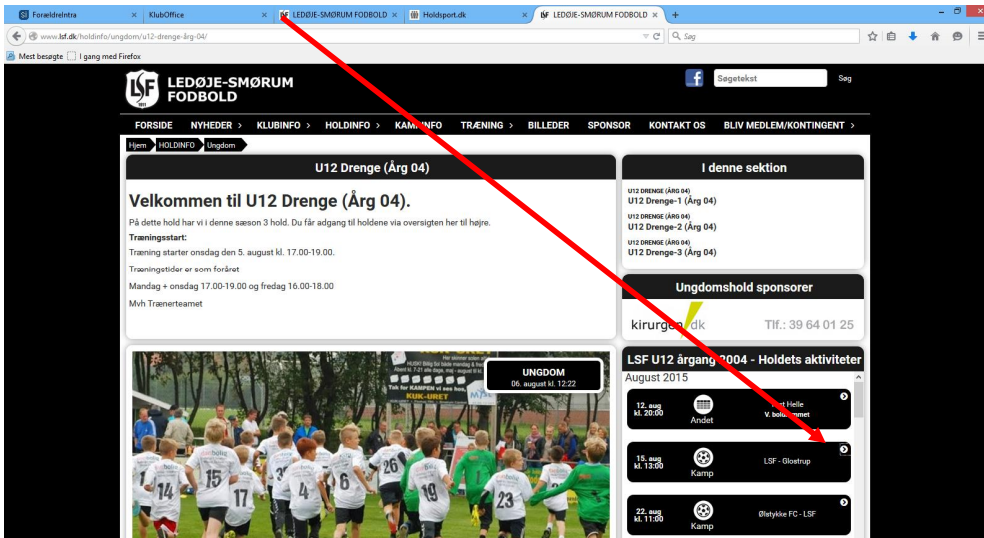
ForældreIntra × KlubOffice × LEDØJE-SMØRUM FODBOLD × Holdsport.dk × LEDØJE-SMØRUM FODBOLD × +

www.lsf.dk/holdinfo/ungdom/u12-drenge-årg-04/

Søg

Mest besøgte I gang med Firefox

LEDØJE-SMØRUM FODBOLD

Søgetekst Søg

FORSIDE NYHEDER > KLUBINFO > HOLDINFO > KAMPINFO TRÆNING > BILLEDER SPONSOR KONTAKT OS BLIV MEDLEM/KONTINGENT >

Hjem HOLDINFO Ungdom

U12 Drenge (Årg 04)

Velkommen til U12 Drenge (Årg 04).

På dette hold har vi i denne sæson 3 hold. Du får adgang til holdene via oversigten her til højre.

Træningsstart:

Træning starter onsdag den 5. august kl. 17.00-19.00.

Træningstider er som foråret

Mandag + onsdag 17.00-19.00 og fredag 16.00-18.00

Mvh Trænerteamet

I denne sektion

U12 DRENGE (ÅRG 04)
U12 Drenge-1 (Årg 04)

U12 DRENGE (ÅRG 04)
U12 Drenge-2 (Årg 04)

U12 DRENGE (ÅRG 04)
U12 Drenge-3 (Årg 04)

Ungdomshold sponsorer

kirurgen.dk Tlf.: 39 64 01 25

UNGDOM
06. august kl. 12:22

KUK-URET

LSF U12 årgang 2004 - Holdets aktiviteter

August 2015

12. aug kl. 20:00 Andet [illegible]t Helle V. bold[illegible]mmet

15. aug kl. 13:00 Kamp LSF - Glostrup

22. aug kl. 11:00 Kamp Ølstykke FC - LSF